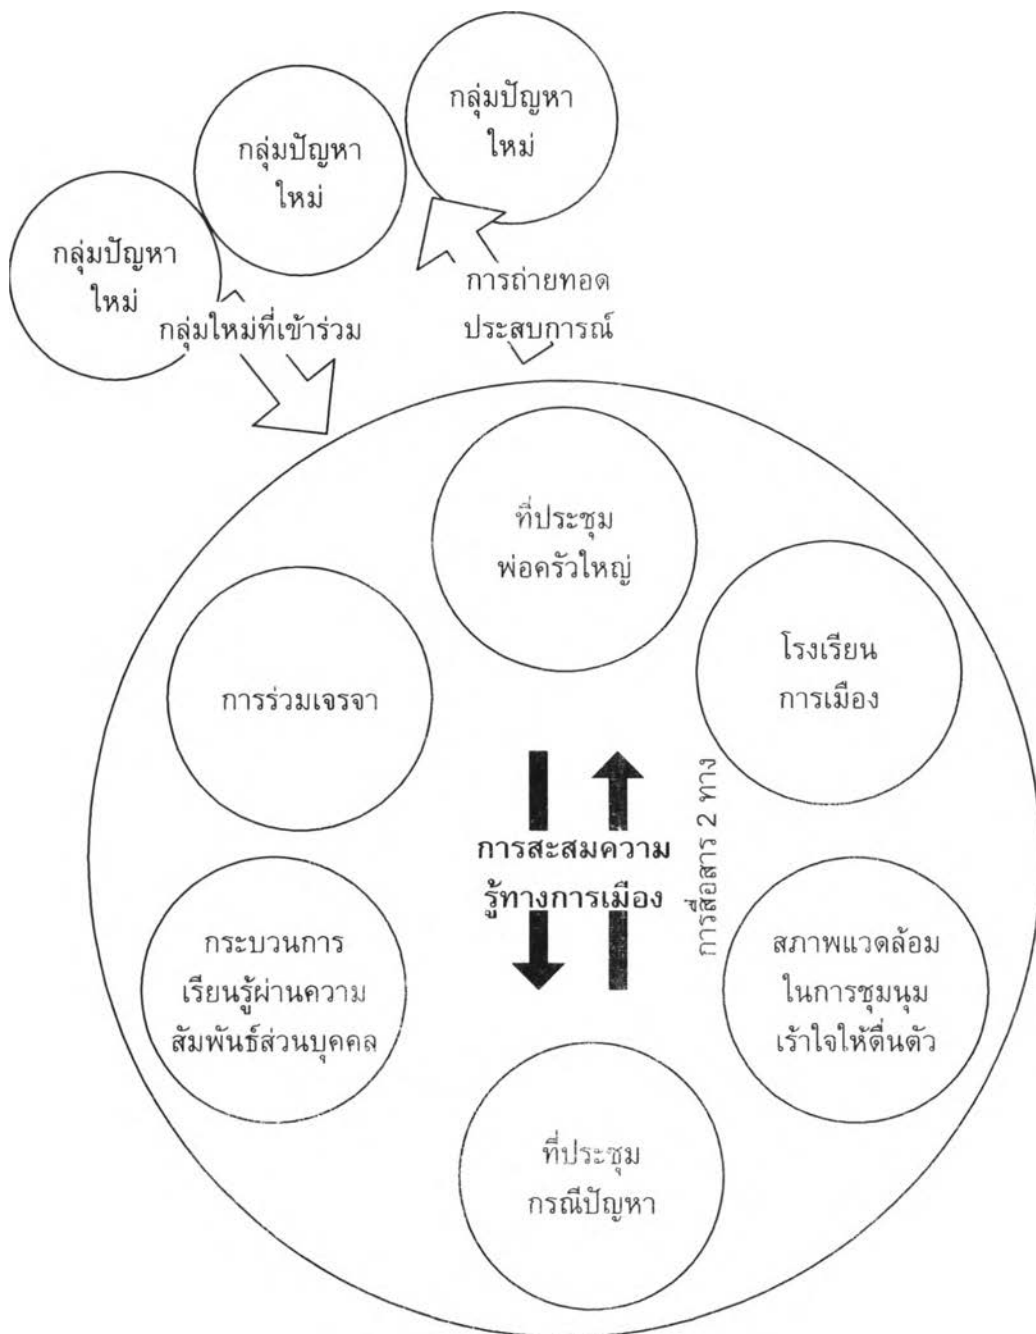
กลุ่มปัญหา ใหม่

กลุ่มปัญหา ใหม่

กลุ่มปัญหา ใหม่

กลุ่มใหม่ที่เข้าร่วม

การถ่ายทอด ประสบการณ์

ที่ประชุม พ่อครัวใหญ่

การร่วมเจรจา

โรงเรียน การเมือง

การสะสมความ รู้ทางการเมือง

การสื่อสาร 2 ทาง

กระบวนการ เรียนรู้ผ่านความ สัมพันธ์ส่วนบุคคล

สภาพแวดล้อม ในการชุมนุม เร้าใจให้ตื่นตัว

ที่ประชุม กรณีปัญหา